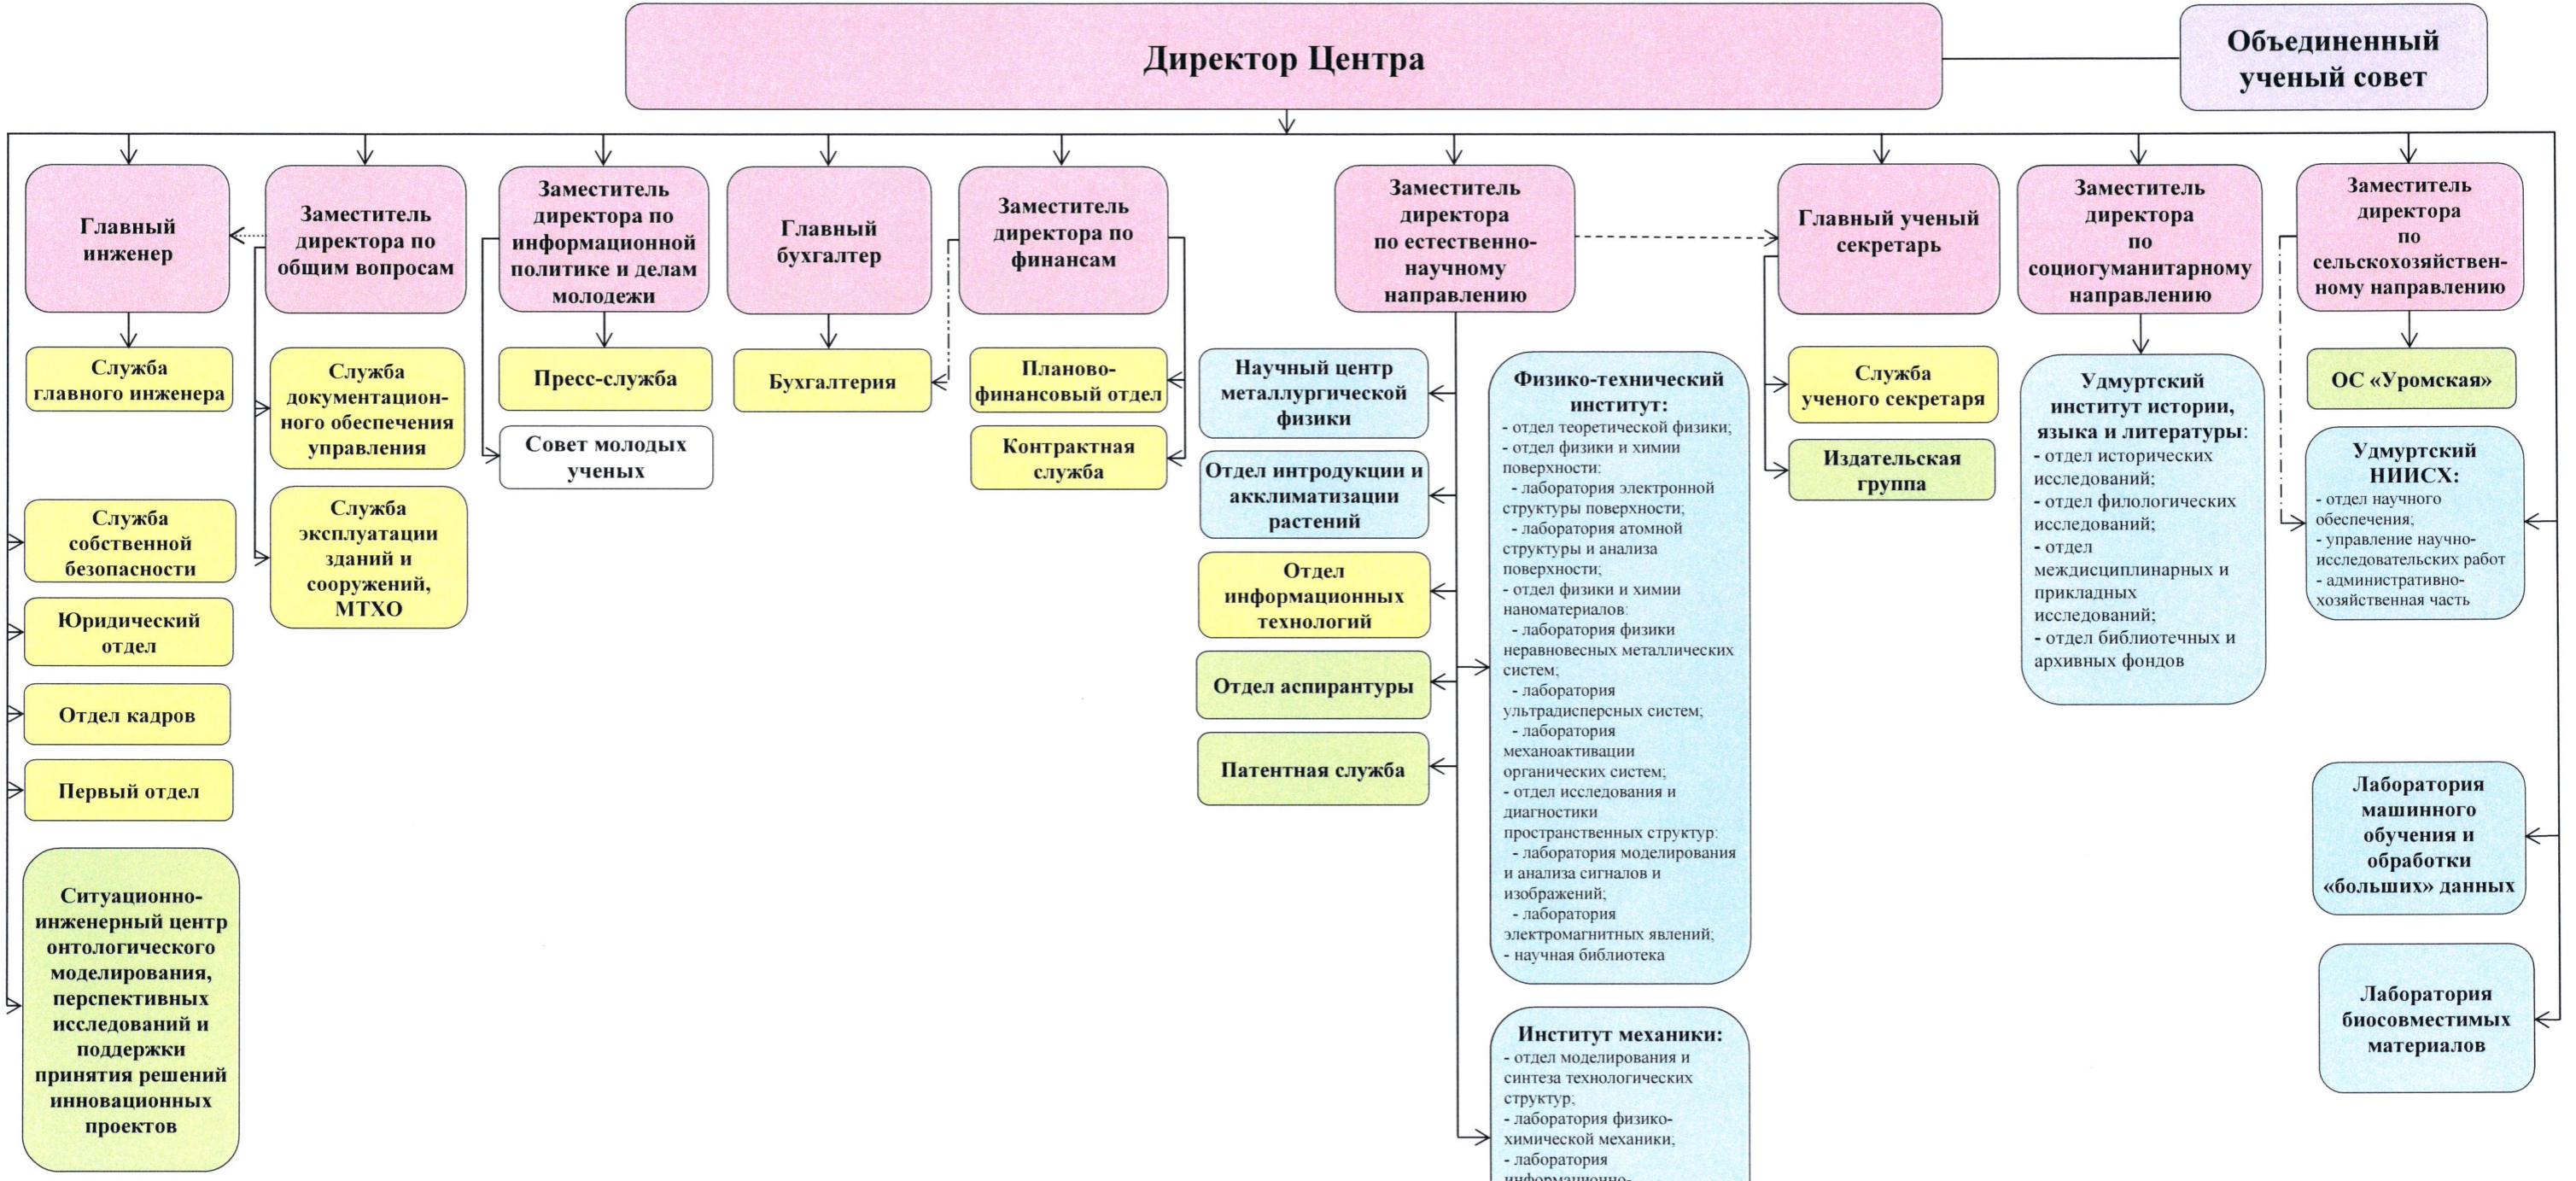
Директор Центра

Объединенный ученый совет

Главный инженер

Служба главного инженера

Служба собственной безопасности

Юридический отдел

Отдел кадров

Первый отдел

Ситуационно-инженерный центр онтологического моделирования, перспективных исследований и поддержки принятия решений инновационных проектов

Заместитель директора по общим вопросам

Служба документационного обеспечения управления

Служба эксплуатации зданий и сооружений, МТХО

Заместитель директора по информационной политике и делам молодежи

Пресс-служба

Совет молодых ученых

Главный бухгалтер

Бухгалтерия

Заместитель директора по финансам

Планово-финансовый отдел

Контрактная служба

Заместитель директора по естественно-научному направлению

Научный центр металлургической физики

Отдел интродукции и акклиматизации растений

Отдел информационных технологий

Отдел аспирантуры

Патентная служба

Физико-технический институт:
- отдел теоретической физики;
- отдел физики и химии поверхности:
- лаборатория электронной структуры поверхности;
- лаборатория атомной структуры и анализа поверхности;
- отдел физики и химии наноматериалов:
- лаборатория физики неравновесных металлических систем;
- лаборатория ультрадисперсных систем;
- лаборатория механоактивации органических систем;
- отдел исследования и диагностики пространственных структур:
- лаборатория моделирования и анализа сигналов и изображений;
- лаборатория электромагнитных явлений;
- научная библиотека

Институт механики:
- отдел моделирования и синтеза технологических структур;
- лаборатория физико-химической механики;
- лаборатория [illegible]

Главный ученый секретарь

Служба ученого секретаря

Издательская группа

Заместитель директора по социогуманитарному направлению

Удмуртский институт истории, языка и литературы:
- отдел исторических исследований;
- отдел филологических исследований;
- отдел междисциплинарных и прикладных исследований;
- отдел библиотечных и архивных фондов

Заместитель директора по сельскохозяйственному направлению

ОС «Уромская»

Удмуртский НИИСХ:
- отдел научного обеспечения;
- управление научно-исследовательских работ
- административно-хозяйственная часть

Лаборатория машинного обучения и обработки «больших» данных

Лаборатория биосовместимых материалов